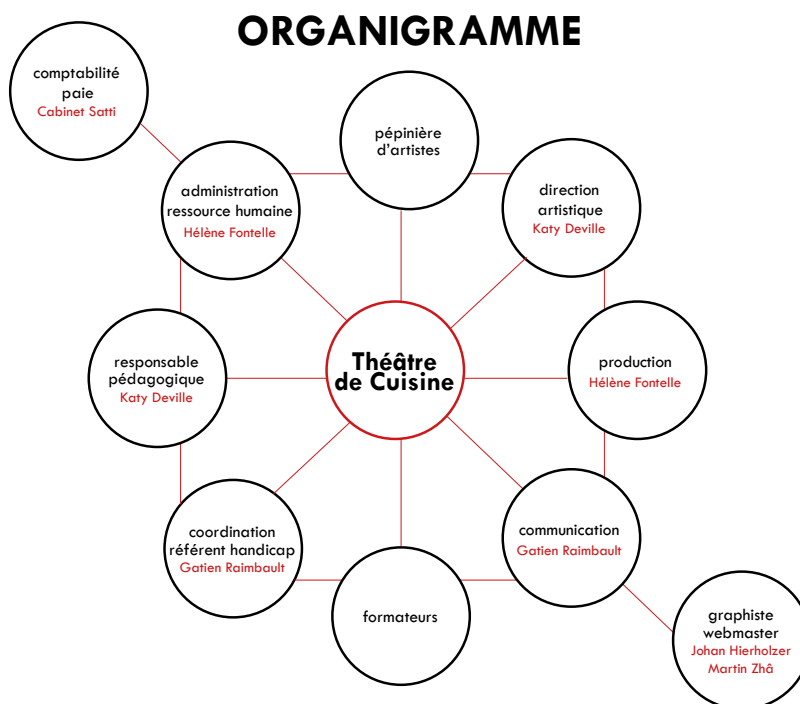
ORGANIGRAMME

comptabilité paie
Cabinet Satti

pépinière d'artistes

administration ressource humaine
Hélène Fontelle

direction artistique
Katy Deville

responsable pédagogique
Katy Deville

Théâtre de Cuisine

production
Hélène Fontelle

coordination référent handicap
Gatien Raimbault

communication
Gatien Raimbault

formateurs

graphiste webmaster
Johan Hierholzer
Martin Zhâ